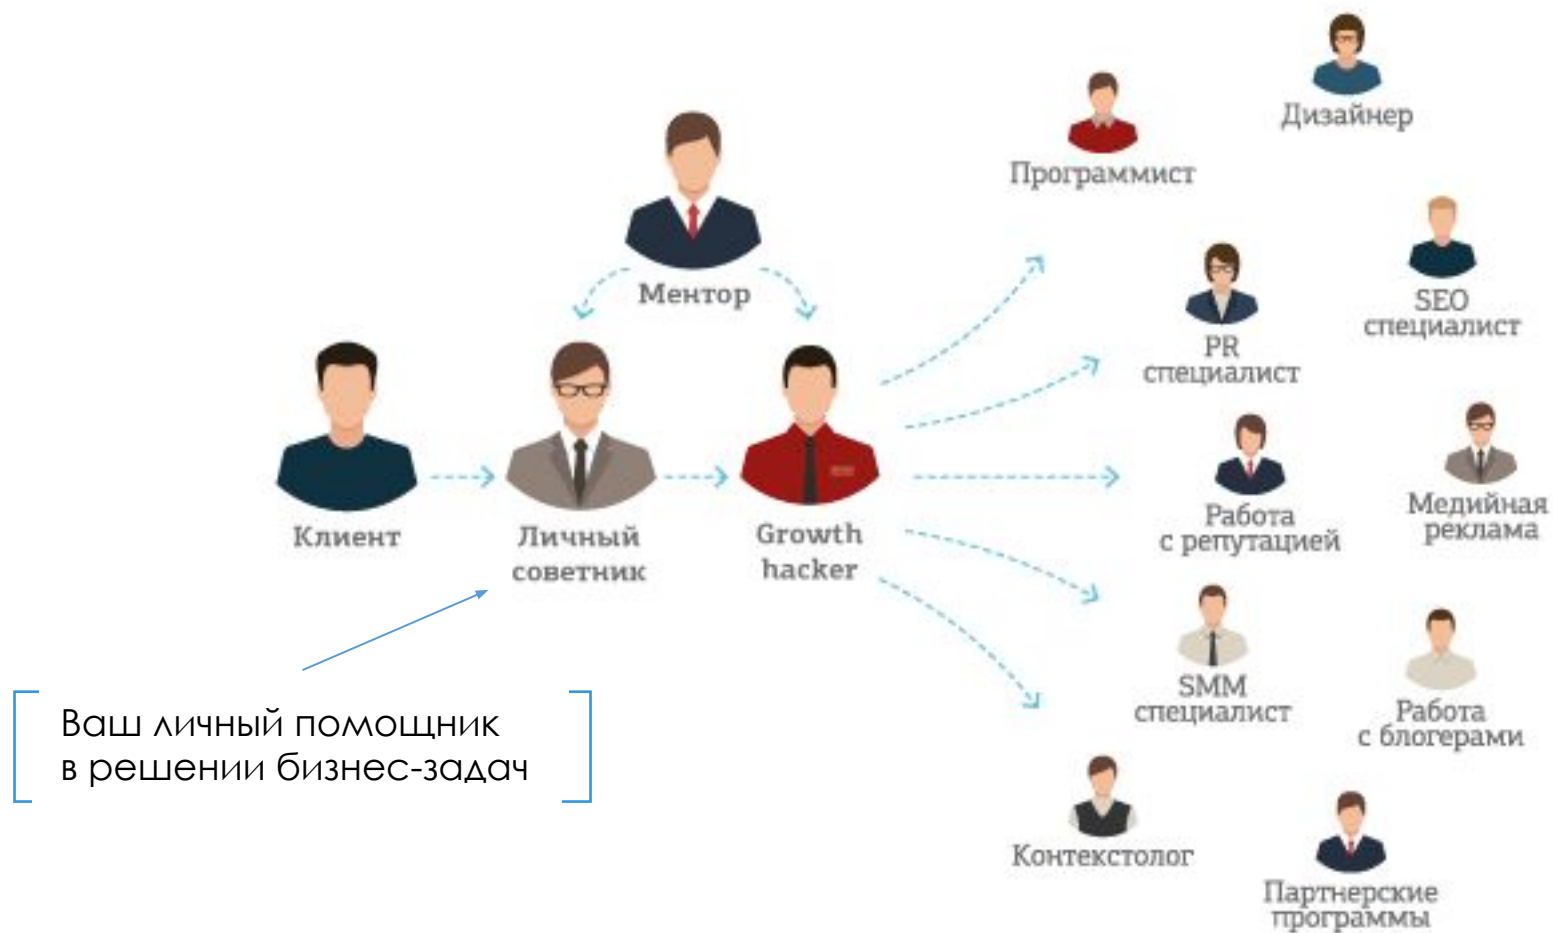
Дизайнер

Программист

Ментор

SEO специалист

PR специалист

Клиент

Личный советник

Growth hacker

Работа с репутацией

Медийная реклама

SMM специалист

Работа с блогерами

Ваш личный помощник в решении бизнес-задач

Контекстолог

Партнерские программы